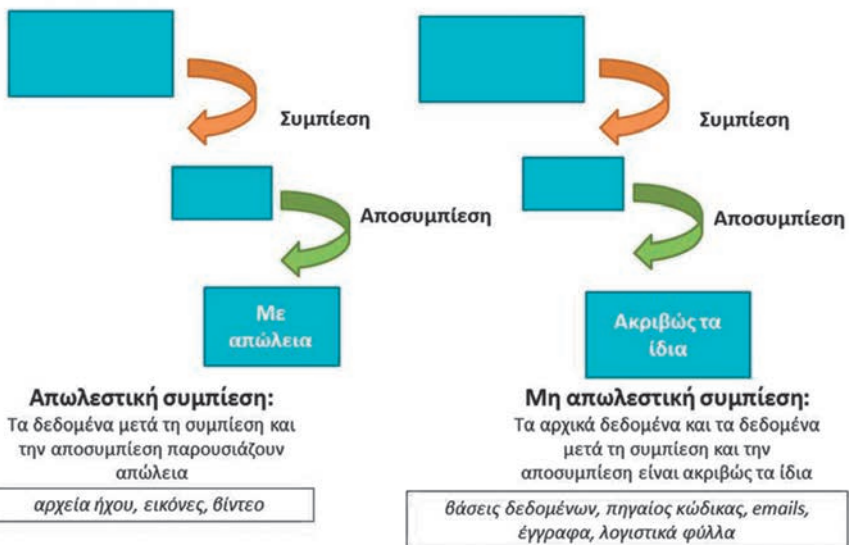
Συμπίεση

Αποσυμπίεση

Με απώλεια

Απωλεστική συμπίεση:

Τα δεδομένα μετά τη συμπίεση και την αποσυμπίεση παρουσιάζουν απώλεια

αρχεία ήχου, εικόνες, βίντεο

Συμπίεση

Αποσυμπίεση

Ακριβώς τα ίδια

Μη απωλεστική συμπίεση:

Τα αρχικά δεδομένα και τα δεδομένα μετά τη συμπίεση και την αποσυμπίεση είναι ακριβώς τα ίδια

βάσεις δεδομένων, πηγαίος κώδικας, emails, έγγραφα, λογιστικά φύλλα